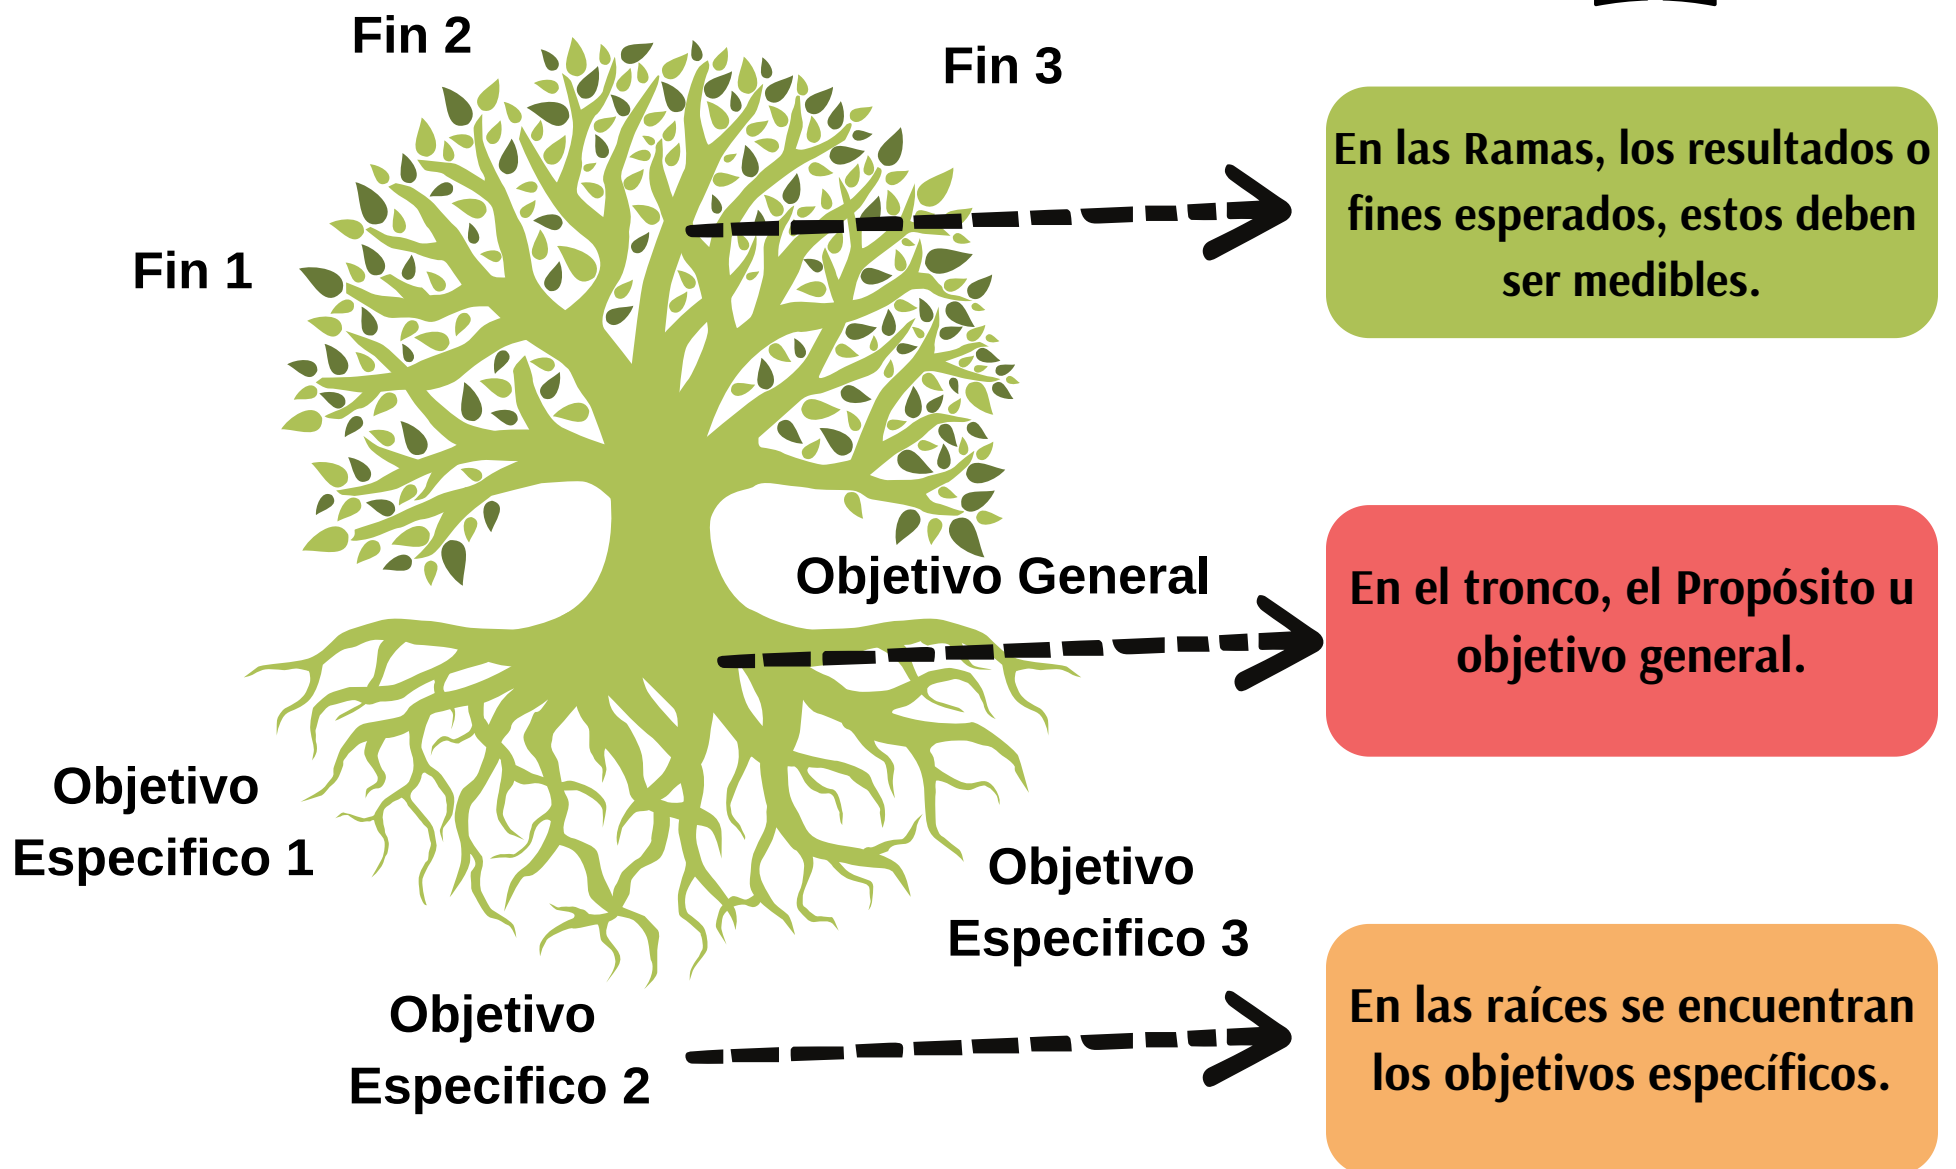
Fin 2

Fin 3

Fin 1

En las Ramas, los resultados o fines esperados, estos deben ser medibles.

Objetivo General

En el tronco, el Propósito u objetivo general.

Objetivo Especifico 1

Objetivo Especifico 3

Objetivo Especifico 2

En las raíces se encuentran los objetivos específicos.